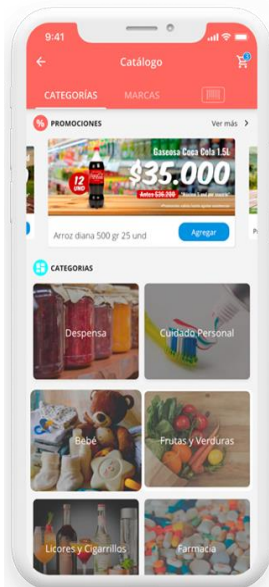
9:41

Catálogo

CATEGORÍAS MARCAS

PROMOCIONES Ver más >

12 UND

Gaseosa Coca Cola 1.5L

$35.000

Antes $36.700

Arroz diana 500 gr 25 und

Agregar

CATEGORIAS

Despensa

Cuidado Personal

Bebé

Frutas y Verduras

Licores y Cigarrillos

Farmacia